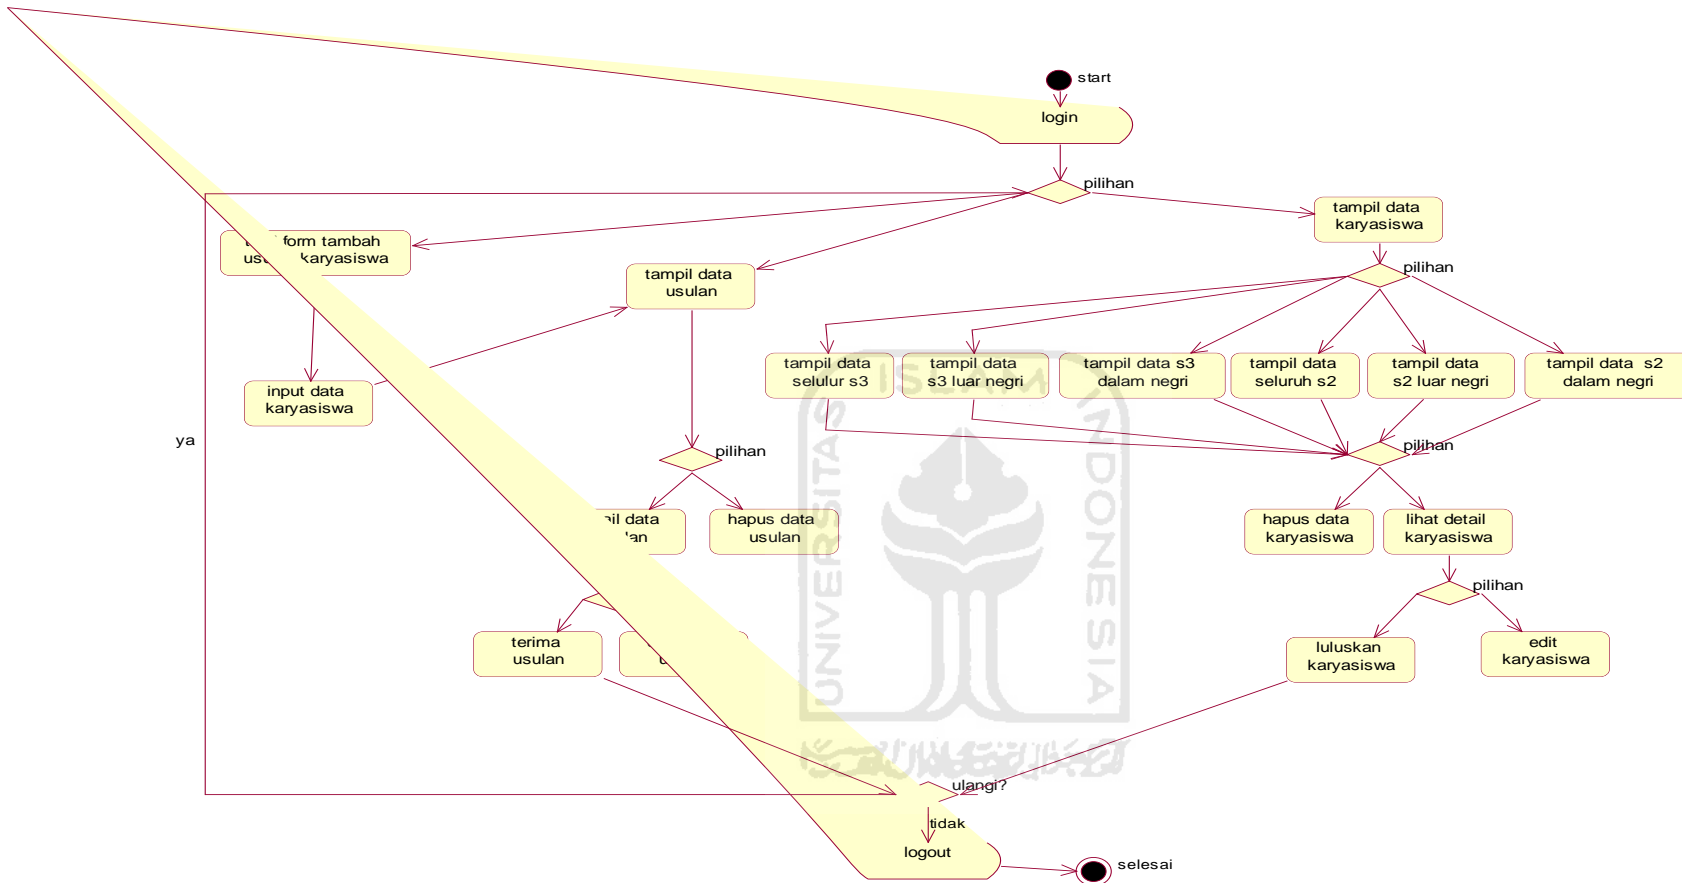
start

login

pilihan

tampil data karyasiswa

form tambah us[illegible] karyasiswa

tampil data usulan

pilihan

tampil data selulur s3

tampil data s3 luar negri

tampil data s3 dalam negri

tampil data seluruh s2

tampil data s2 luar negri

tampil data s2 dalam negri

input data karyasiswa

ya

pilihan

pilihan

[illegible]il data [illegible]an

hapus data usulan

hapus data karyasiswa

lihat detail karyasiswa

pilihan

terima usulan

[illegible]

luluskan karyasiswa

edit karyasiswa

ulangi?

tidak

logout

selesai